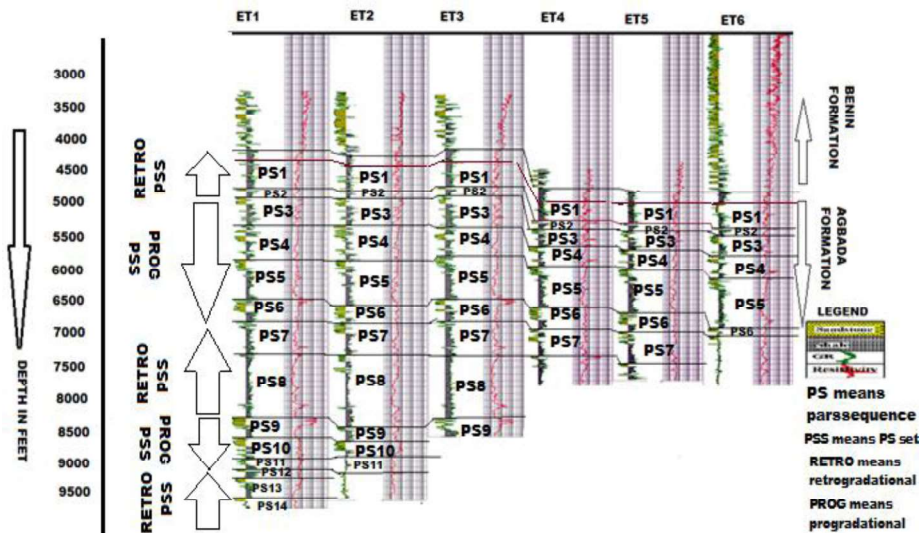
ET1 ET2 ET3 ET4 ET5 ET6

3000
3500
4000
4500
5000
5500
6000
6500
7000
7500
8000
8500
9000
9500

DEPTH IN FEET

RETRO PSS
PROG PSS
RETRO PSS
PROG PSS
RETRO PSS

PS1 PS2 PS3 PS4 PS5 PS6 PS7 PS8 PS9 PS10 PS11 PS12 PS13 PS14

PS1 PS2 PS3 PS4 PS5 PS6 PS7 PS8 PS9 PS10 PS11

PS1 PS2 PS3 PS4 PS5 PS6 PS7 PS8 PS9

PS1 PS2 PS3 PS4 PS5 PS6 PS7

PS1 PS2 PS3 PS4 PS5 PS6 PS7

PS1 PS2 PS3 PS4 PS5 PS6

BENIN FORMATION

AGBADA FORMATION

LEGEND
Sandstone
Shale
GR
Resistivity

PS means parssequence
PSS means PS set
RETRO means retrogradational
PROG means progradational